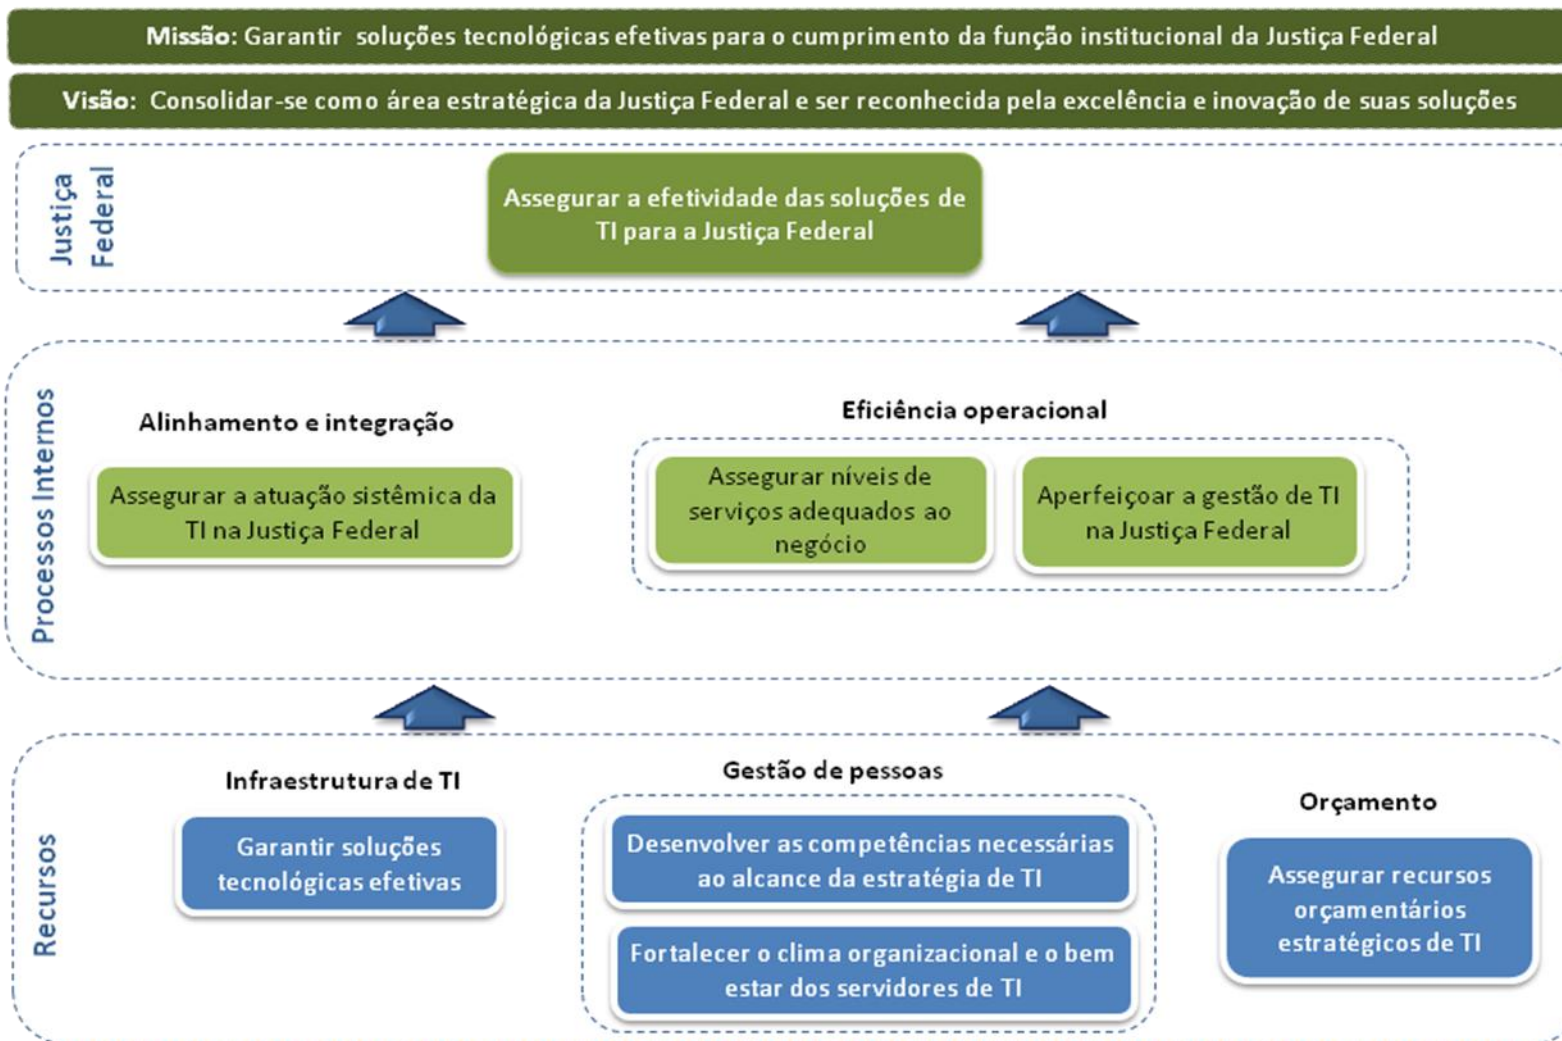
Missão: Garantir soluções tecnológicas efetivas para o cumprimento da função institucional da Justiça Federal

Visão: Consolidar-se como área estratégica da Justiça Federal e ser reconhecida pela excelência e inovação de suas soluções

Justiça Federal

Assegurar a efetividade das soluções de TI para a Justiça Federal

Processos Internos

Alinhamento e integração

Assegurar a atuação sistêmica da TI na Justiça Federal

Eficiência operacional

Assegurar níveis de serviços adequados ao negócio

Aperfeiçoar a gestão de TI na Justiça Federal

Recursos

Infraestrutura de TI

Garantir soluções tecnológicas efetivas

Gestão de pessoas

Desenvolver as competências necessárias ao alcance da estratégia de TI

Fortalecer o clima organizacional e o bem estar dos servidores de TI

Orçamento

Assegurar recursos orçamentários estratégicos de TI